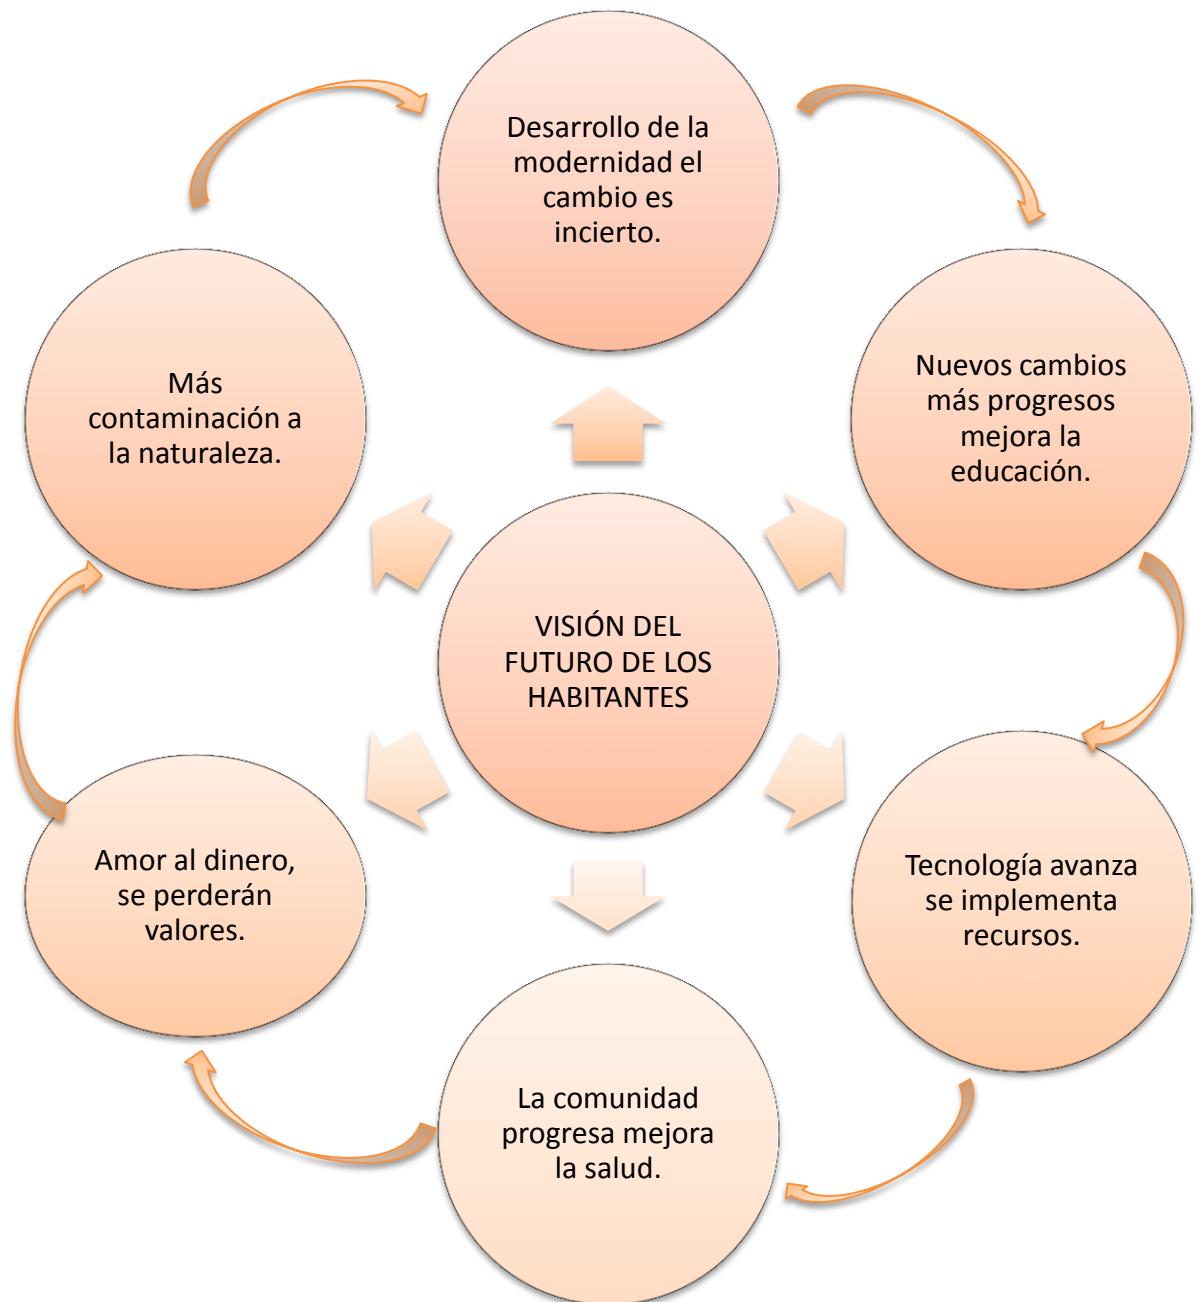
Desarrollo de la modernidad el cambio es incierto.

Nuevos cambios más progresos mejora la educación.

Más contaminación a la naturaleza.

VISIÓN DEL FUTURO DE LOS HABITANTES

Amor al dinero, se perderán valores.

Tecnología avanza se implementa recursos.

La comunidad progresa mejora la salud.